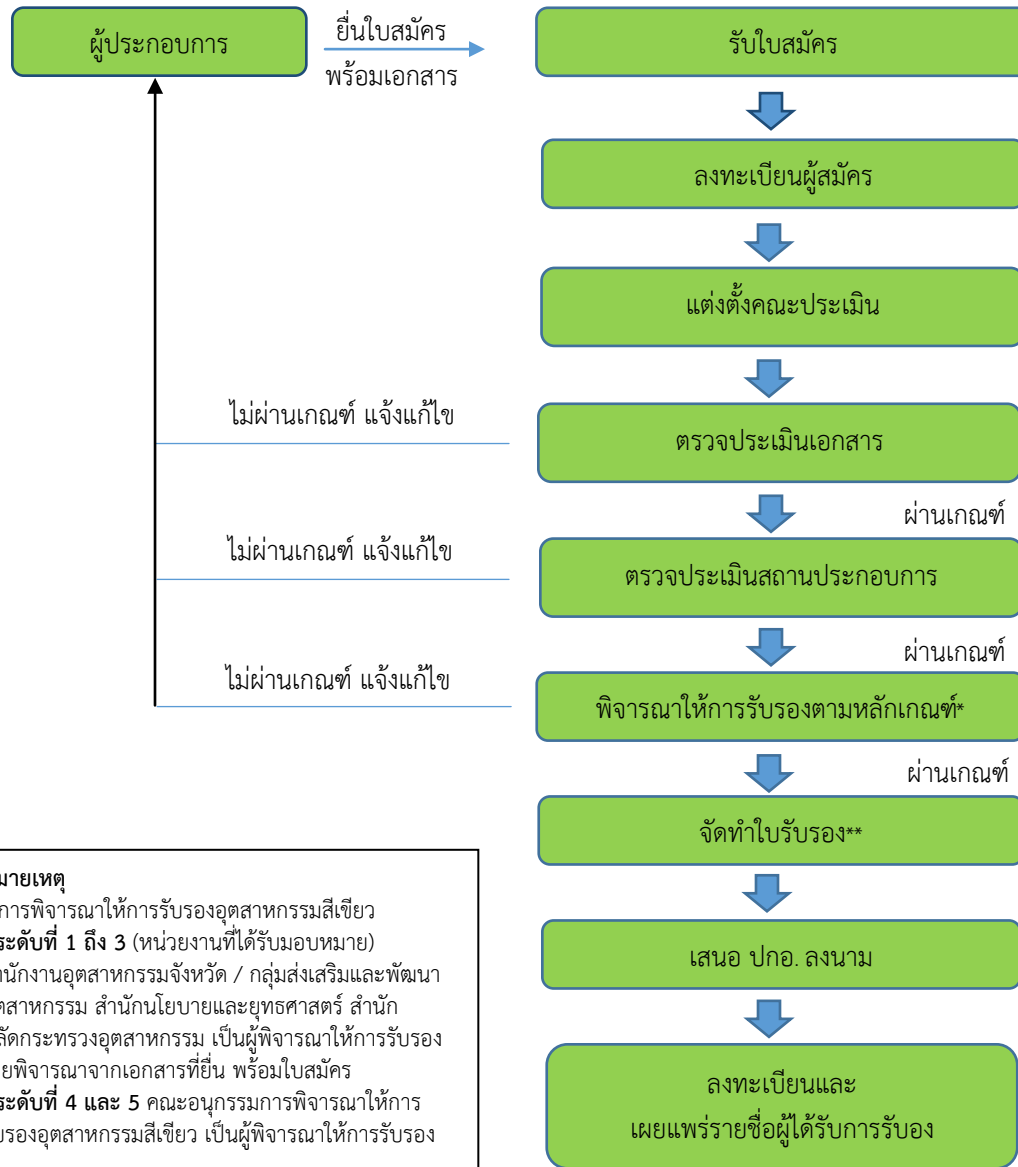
ผู้ประกอบการ

ยื่นใบสมัคร พร้อมเอกสาร

รับใบสมัคร

ลงทะเบียนผู้สมัคร

แต่งตั้งคณะประเมิน

ไม่ผ่านเกณฑ์ แจ้งแก้ไข

ตรวจประเมินเอกสาร

ผ่านเกณฑ์

ไม่ผ่านเกณฑ์ แจ้งแก้ไข

ตรวจประเมินสถานประกอบการ

ผ่านเกณฑ์

ไม่ผ่านเกณฑ์ แจ้งแก้ไข

พิจารณาให้การรับรองตามหลักเกณฑ์*

ผ่านเกณฑ์

จัดทำใบรับรอง**

เสนอ ปกอ. ลงนาม

ลงทะเบียนและ เผยแพร่รายชื่อผู้ได้รับการรับรอง

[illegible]มายเหตุ
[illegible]การพิจารณาให้การรับรองอุตสาหกรรมสีเขียว
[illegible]ระดับที่ 1 ถึง 3 (หน่วยงานที่ได้รับมอบหมาย)
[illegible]นักงานอุตสาหกรรมจังหวัด / กลุ่มส่งเสริมและพัฒนา
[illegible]ตสาหกรรม สำนักนโยบายและยุทธศาสตร์ สำนัก
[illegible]ลัดกระทรวงอุตสาหกรรม เป็นผู้พิจารณาให้การรับรอง
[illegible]ยพิจารณาจากเอกสารที่ยื่น พร้อมใบสมัคร
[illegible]ระดับที่ 4 และ 5 คณะอนุกรรมการพิจารณาให้การ
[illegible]รองอุตสาหกรรมสีเขียว เป็นผู้พิจารณาให้การรับรอง